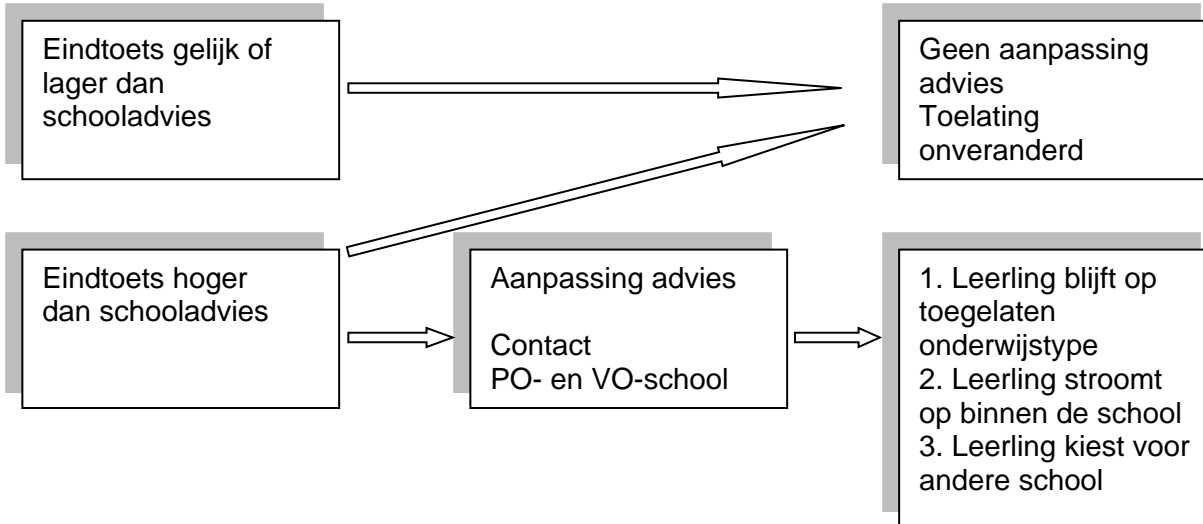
Eindtoets gelijk of lager dan schooladvies

Geen aanpassing advies
Toelating onveranderd

Eindtoets hoger dan schooladvies

Aanpassing advies

Contact
PO- en VO-school

1. Leerling blijft op toegelaten onderwijstype
2. Leerling stroomt op binnen de school
3. Leerling kiest voor andere school